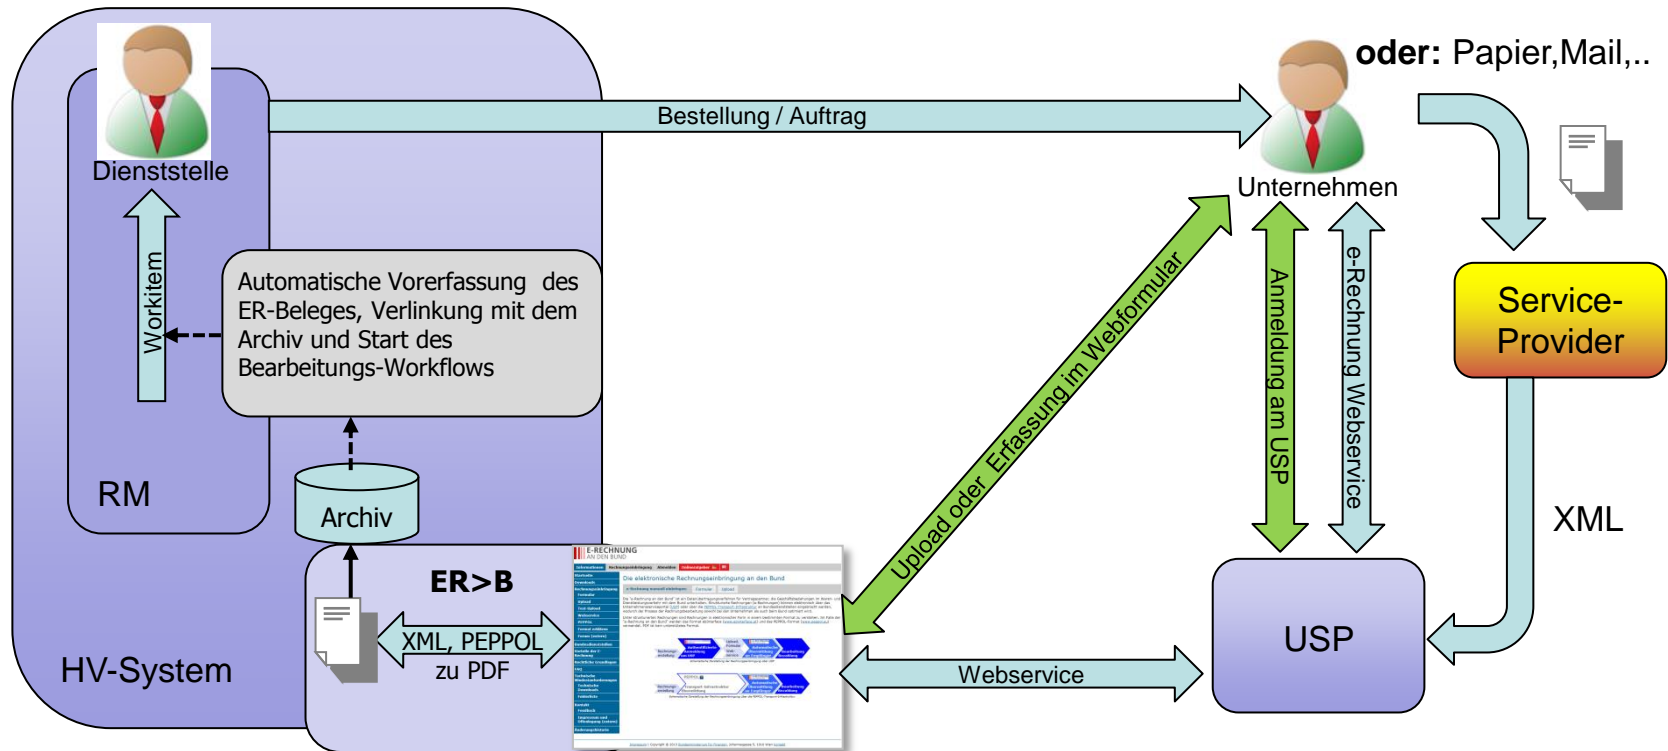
Dienststelle

Bestellung / Auftrag

Unternehmen

oder: Papier,Mail,..

Workitem

Automatische Vorerfassung des ER-Beleges, Verlinkung mit dem Archiv und Start des Bearbeitungs-Workflows

Upload oder Erfassung im Webformular

Anmeldung am USP

e-Rechnung Webservice

Service-Provider

XML

RM

Archiv

HV-System

ER>B

XML, PEPPOL zu PDF

E-RECHNUNG AN DEN BUND

Die elektronische Rechnungseinbringung an den Bund

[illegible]

Webservice

USP